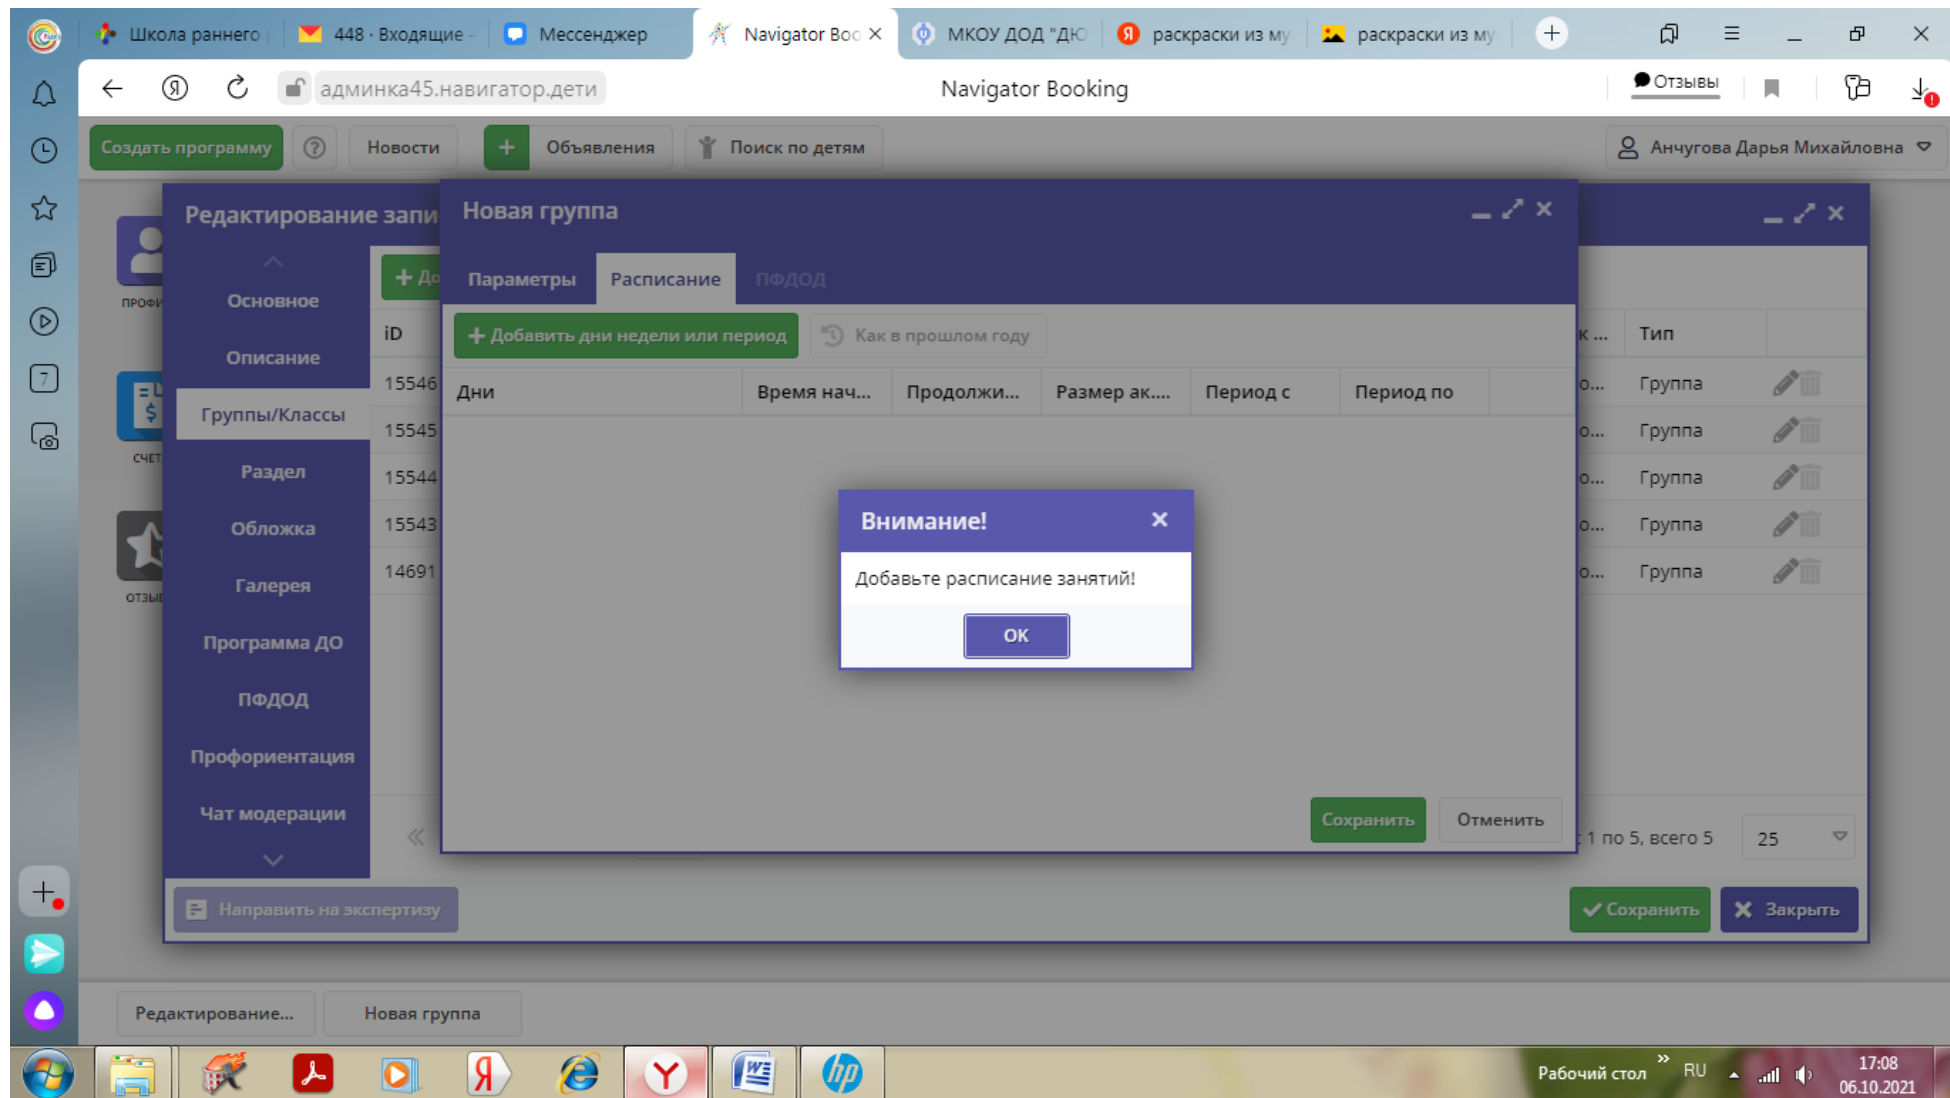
Школа раннего | 448 · Входящие | Мессенджер | Navigator Boo | МКОУ ДОД "ДЮ | раскраски из му | раскраски из му

админка45.навигатор.дети
Navigator Booking
Отзывы

Создать программу
Новости
Объявления
Поиск по детям
Анчугова Дарья Михайловна

Редактирование запи

профи
счет
отзы

Основное
Описание
Группы/Классы
Раздел
Обложка
Галерея
Программа ДО
ПФДОД
Профориентация
Чат модерации

iD
15546
15545
15544
15543
14691

Тип
Группа
Группа
Группа
Группа
Группа

1 по 5, всего 5
25

Новая группа

Параметры
Расписание
ПФДОД

Добавить дни недели или период
Как в прошлом году

| Дни | Время нач... | Продолжи... | Размер ак.... | Период с | Период по |
|---|---|---|---|---|---|

Внимание!
Добавьте расписание занятий!
ОК

Сохранить
Отменить

Направить на экспертизу
Сохранить
Закрыть

Редактирование...
Новая группа

Рабочий стол
RU
17:08
06.10.2021